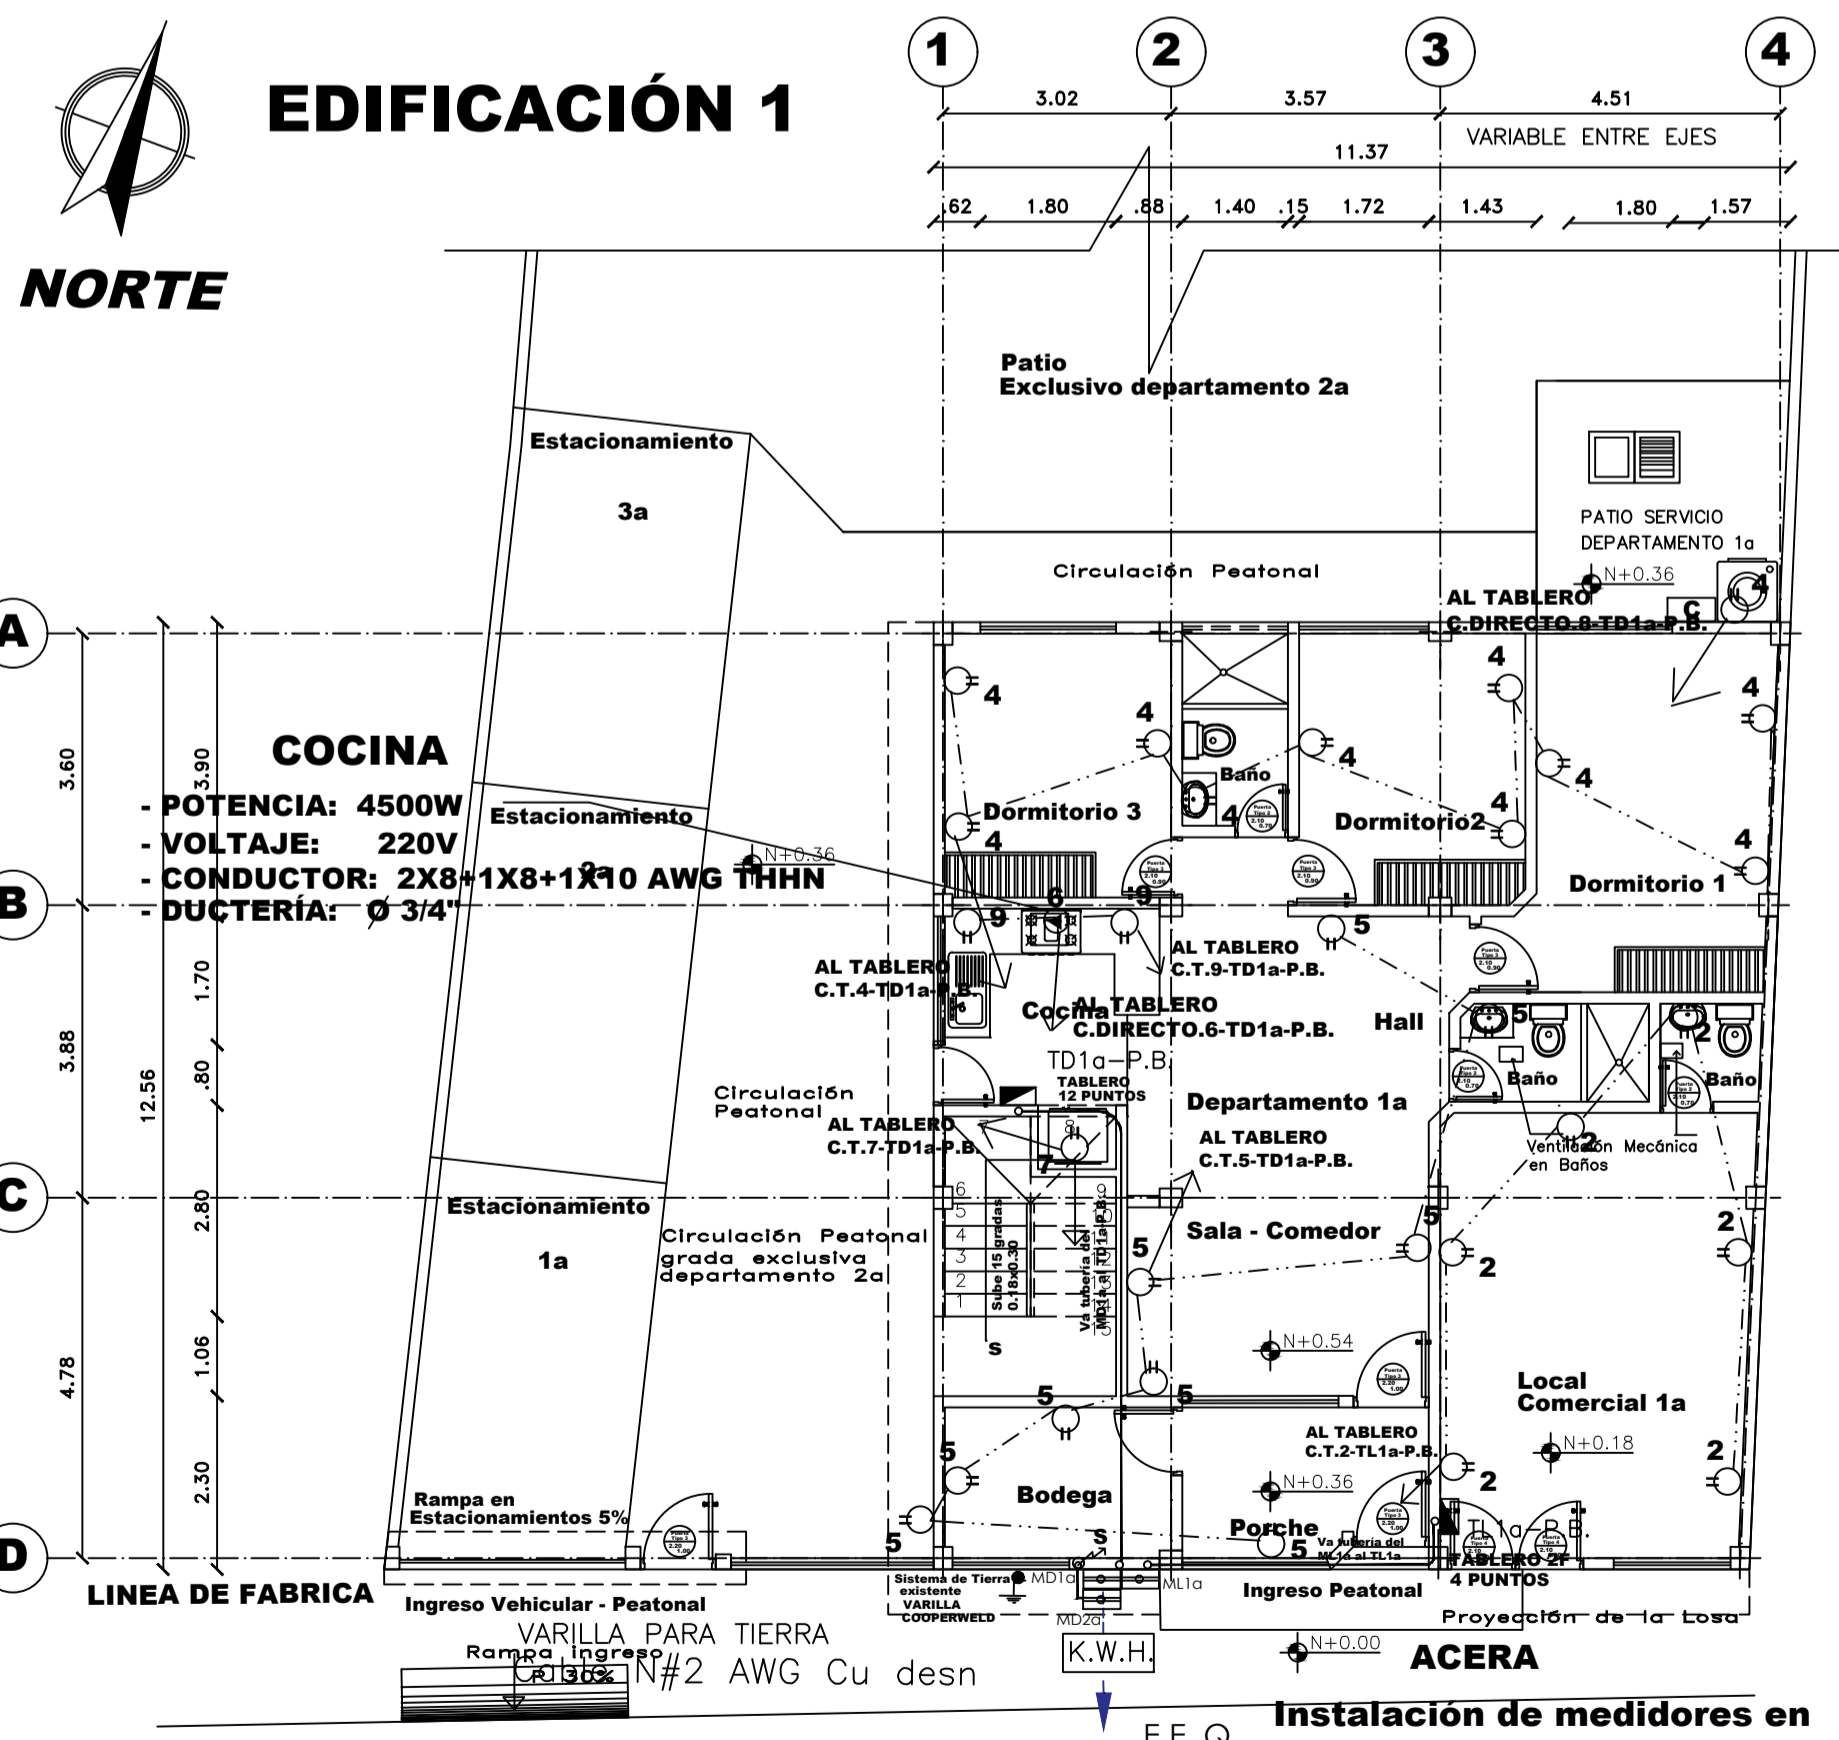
EDIFICACIÓN 1

NORTE

1 2 3 4

3.02 3.57 4.51

VARIABLE ENTRE EJES

11.37

.62 1.80 .88 1.40 .15 1.72 1.43 1.80 1.57

Patio
Exclusivo departamento 2a

Estacionamiento

3a

PATIO SERVICIO
DEPARTAMENTO 1a

Circulación Peatonal

N+0.36

AL TABLERO
C.DIRECTO.8-TD1a-P.B.

A

B

C

D

3.60 3.90

COCINA
- POTENCIA: 4500W
- VOLTAJE: 220V
- CONDUCTOR: 2X8+1X8+1X10 AWG THHN
- DUCTERÍA: Ø 3/4"

Estacionamiento

2a

N+0.36

4

Dormitorio 3

Baño

Dormitorio2

Dormitorio 1

AL TABLERO
C.T.4-TD1a-P.B.

AL TABLERO
C.T.9-TD1a-P.B.

Cocina

AL TABLERO
C.DIRECTO.6-TD1a-P.B.

Hall

TD1a-P.B.
TABLERO
12 PUNTOS

3.88 12.56 1.70 .80

Circulación
Peatonal

AL TABLERO
C.T.7-TD1a-P.B.

Departamento 1a

AL TABLERO
C.T.5-TD1a-P.B.

Baño

Baño

Ventilación Mecánica
en Baños

Estacionamiento

1a

Circulación Peatonal
grada exclusiva
departamento 2a

Sube 15 gradas
0.18x0.30

Va tuberia del
MD1a al TD1a-P.B.

Sala - Comedor

2.80

4.78 1.06 2.30

N+0.54

Local
Comercial 1a

N+0.18

AL TABLERO
C.T.2-TL1a-P.B.

N+0.36

Bodega

Porche

Va tuberia del
ML1a al TL1a

TL1a-P.B.
TABLERO 2F
4 PUNTOS

Rampa en
Estacionamientos 5%

LINEA DE FABRICA

Ingreso Vehicular - Peatonal

Sistema de Tierra
existente
VARILLA
COOPERWELD

MD1a

ML1a

MD2a

Ingreso Peatonal

Proyección de la Losa

VARILLA PARA TIERRA
Cable N#2 AWG Cu desn

Rampa ingreso
al 30%

K.W.H.

N+0.00

ACERA

E.E.Q.

Instalación de medidores en